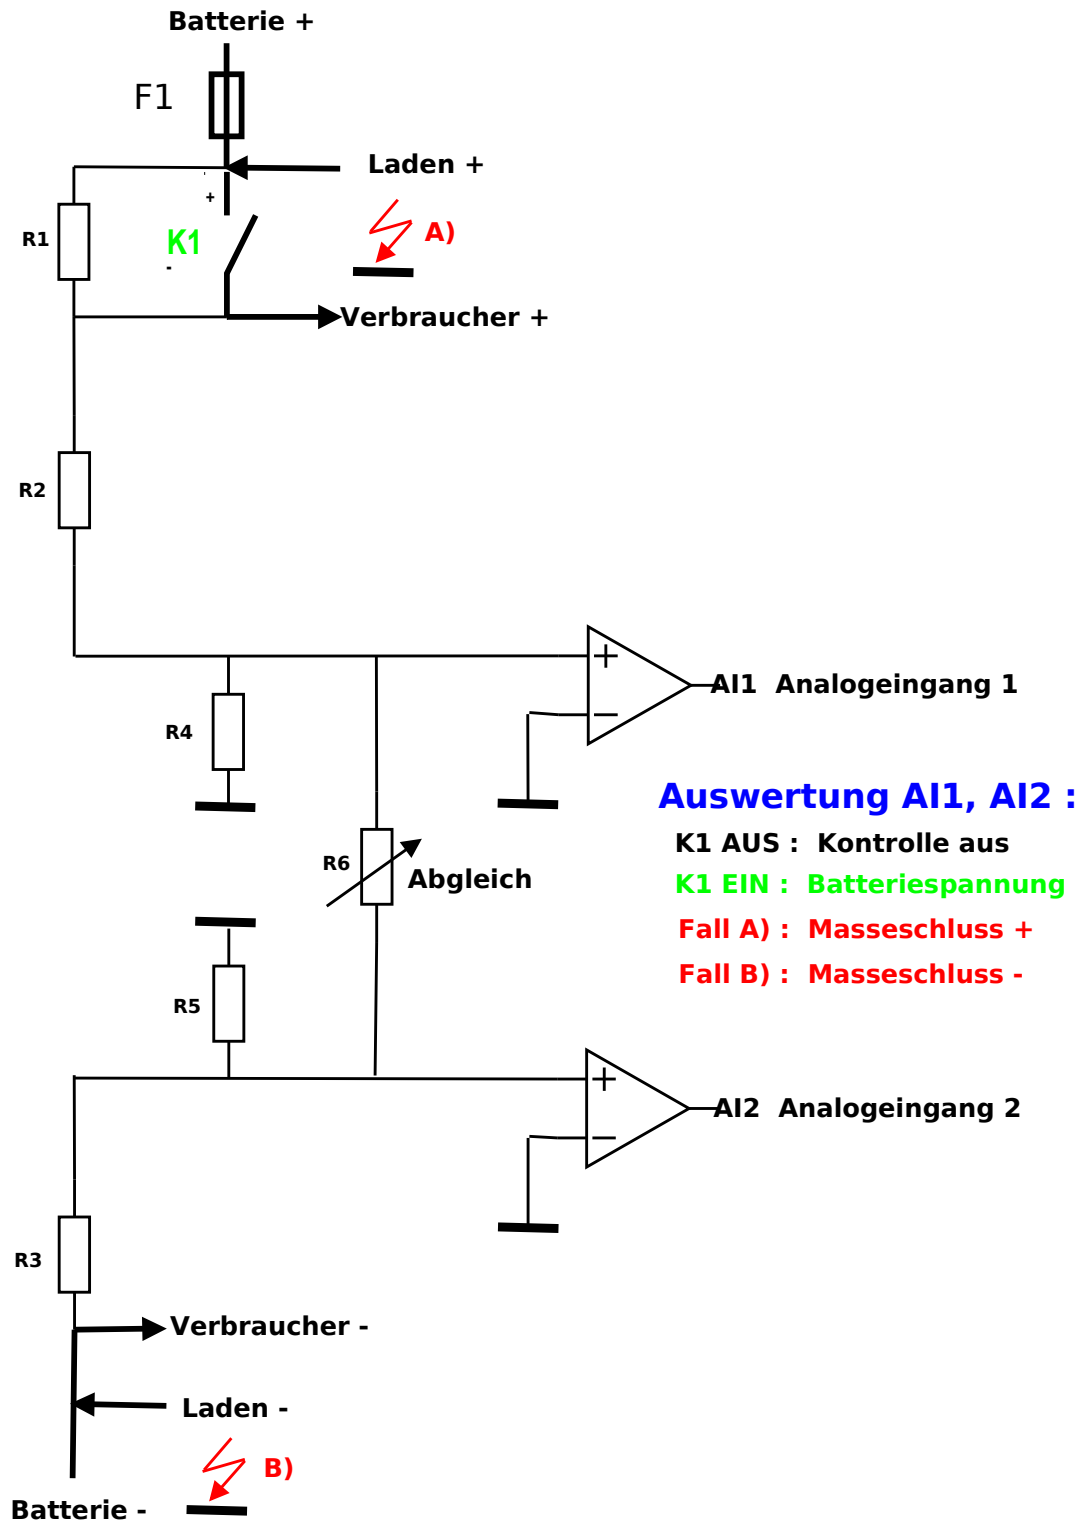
Batterie +

F1

Laden +

R1

+

K1

-

A)

Verbraucher +

R2

AI1 Analogeingang 1

R4

+

−

Auswertung AI1, AI2 :

K1 AUS : Kontrolle aus

K1 EIN : Batteriespannung

Fall A) : Masseschluss +

Fall B) : Masseschluss -

R6

Abgleich

R5

AI2 Analogeingang 2

+

−

R3

Verbraucher -

Laden -

B)

Batterie -